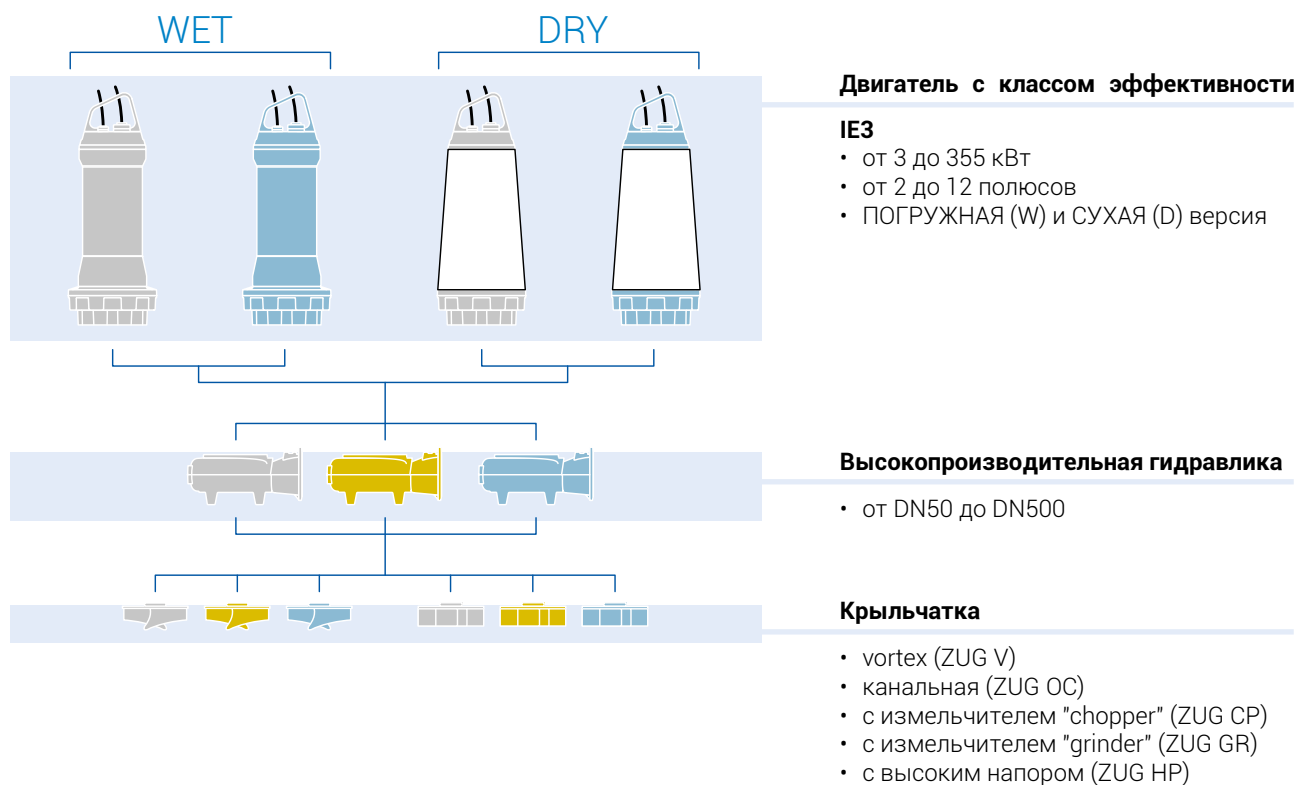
WET

DRY

Двигатель с классом эффективности

IE3
• от 3 до 355 кВт
• от 2 до 12 полюсов
• ПОГРУЖНАЯ (W) и СУХАЯ (D) версия

Высокопроизводительная гидравлика

• от DN50 до DN500

Крыльчатка

• vortex (ZUG V)
• канальная (ZUG OC)
• с измельчителем "chopper" (ZUG CP)
• с измельчителем "grinder" (ZUG GR)
• с высоким напором (ZUG HP)